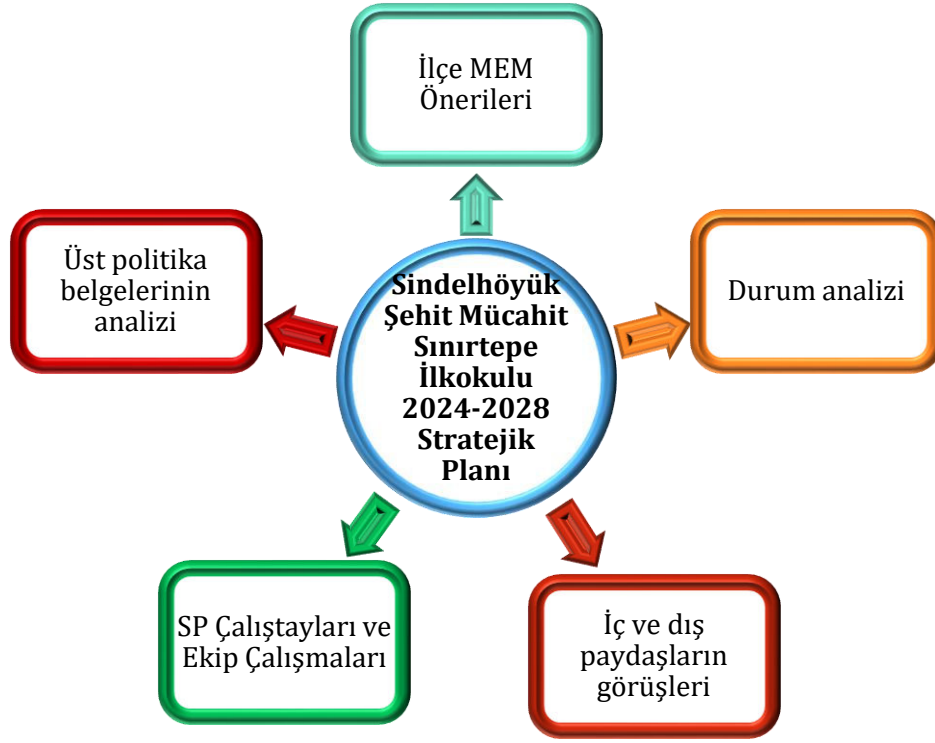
İlçe MEM Önerileri

Üst politika belgelerinin analizi

Sindelhöyük Şehit Mücahit Sınırtepe İlkokulu 2024-2028 Stratejik Planı

Durum analizi

SP Çalıştayları ve Ekip Çalışmaları

İç ve dış paydaşların görüşleri